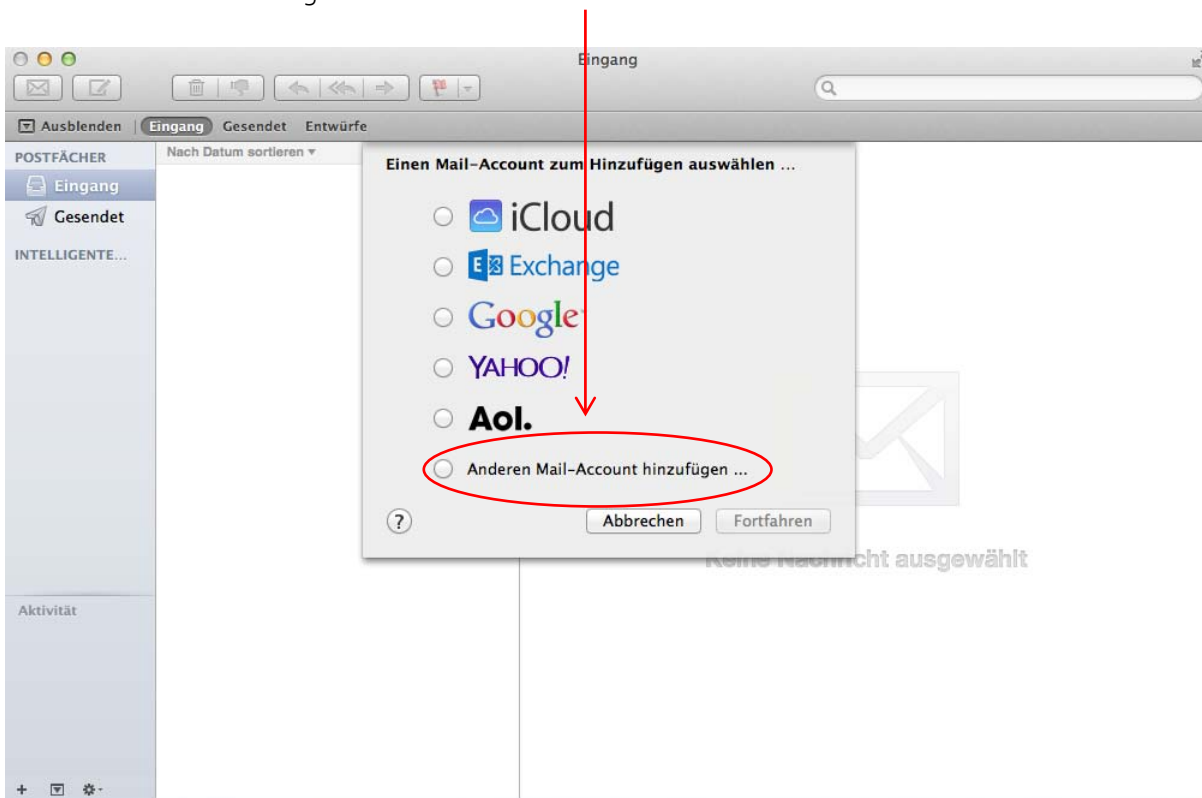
Eingang

Ausblenden | Eingang Gesendet Entwürfe

POSTFÄCHER
Eingang
Gesendet
INTELLIGENTE...

Nach Datum sortieren

Einen Mail-Account zum Hinzufügen auswählen ...

iCloud
Exchange
Google
YAHOO!
Aol.
Anderen Mail-Account hinzufügen ...

?
Abbrechen
Fortfahren

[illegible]cht ausgewählt

Aktivität